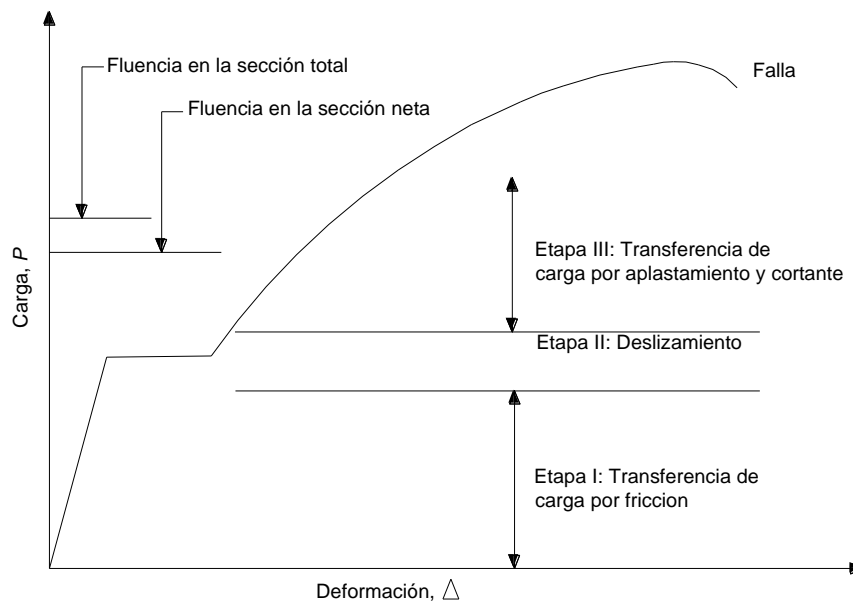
Fluencia en la sección total

Fluencia en la sección neta

Falla

Carga, $P$

Etapa III: Transferencia de carga por aplastamiento y cortante

Etapa II: Deslizamiento

Etapa I: Transferencia de carga por friccion

Deformación, $\triangle$